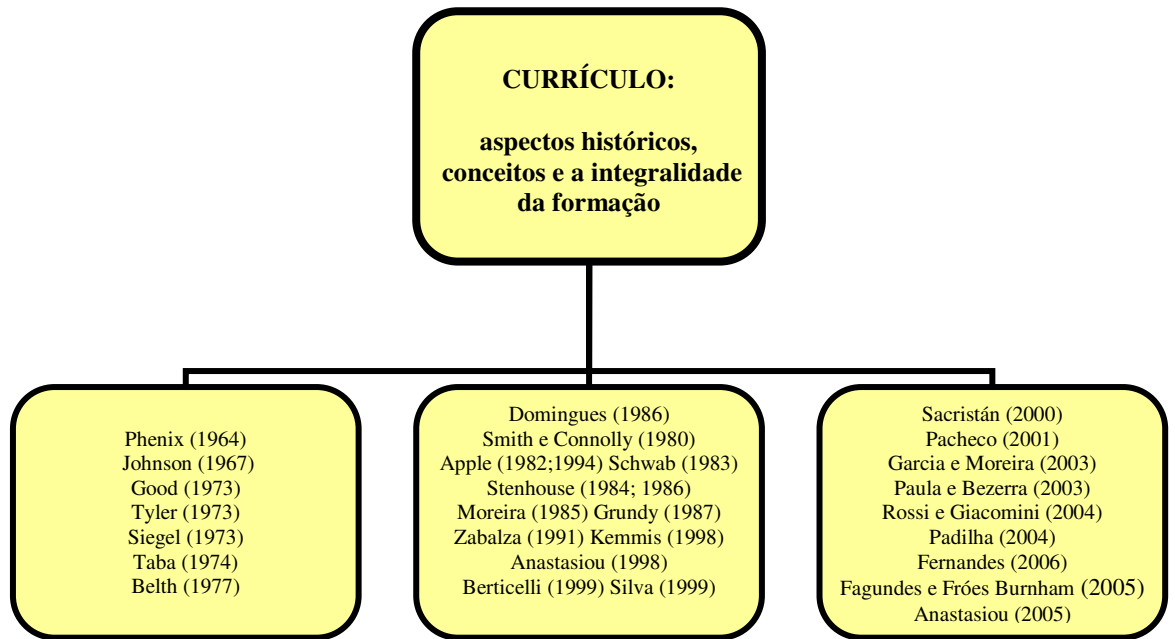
CURRÍCULO:

aspectos históricos, conceitos e a integralidade da formação

Phenix (1964)
Johnson (1967)
Good (1973)
Tyler (1973)
Siegel (1973)
Taba (1974)
Belth (1977)

Domingues (1986)
Smith e Connolly (1980)
Apple (1982;1994) Schwab (1983)
Stenhouse (1984; 1986)
Moreira (1985) Grundy (1987)
Zabalza (1991) Kemmis (1998)
Anastasiou (1998)
Berticelli (1999) Silva (1999)

Sacristán (2000)
Pacheco (2001)
Garcia e Moreira (2003)
Paula e Bezerra (2003)
Rossi e Giacomini (2004)
Padilha (2004)
Fernandes (2006)
Fagundes e Fróes Burnham (2005)
Anastasiou (2005)